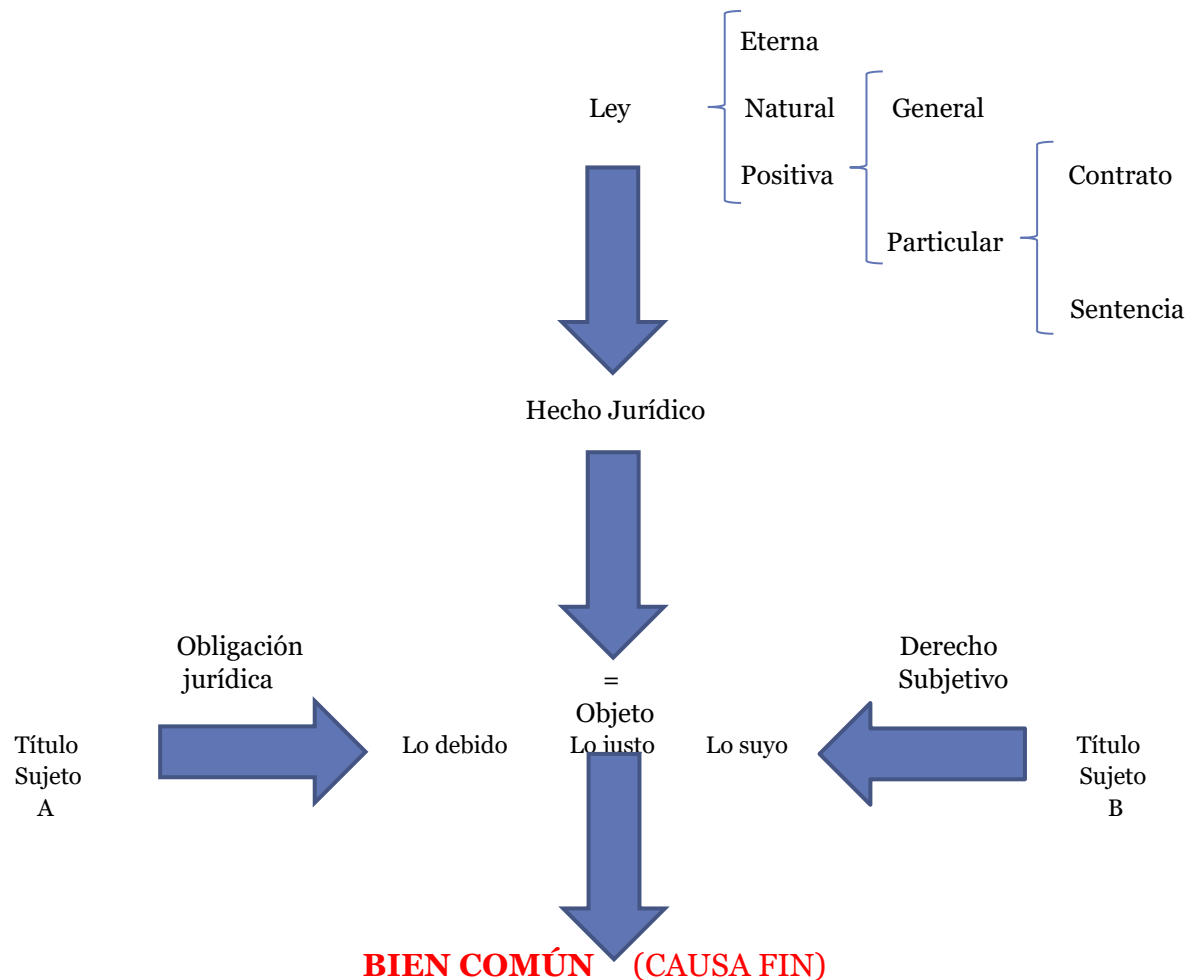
Ley

Eterna

Natural

Positiva

General

Particular

Contrato

Sentencia

Hecho Jurídico

Obligación jurídica

=
Objeto

Derecho Subjetivo

Título Sujeto A

Lo debido

Lo justo

Lo suyo

Título Sujeto B

BIEN COMÚN (CAUSA FIN)